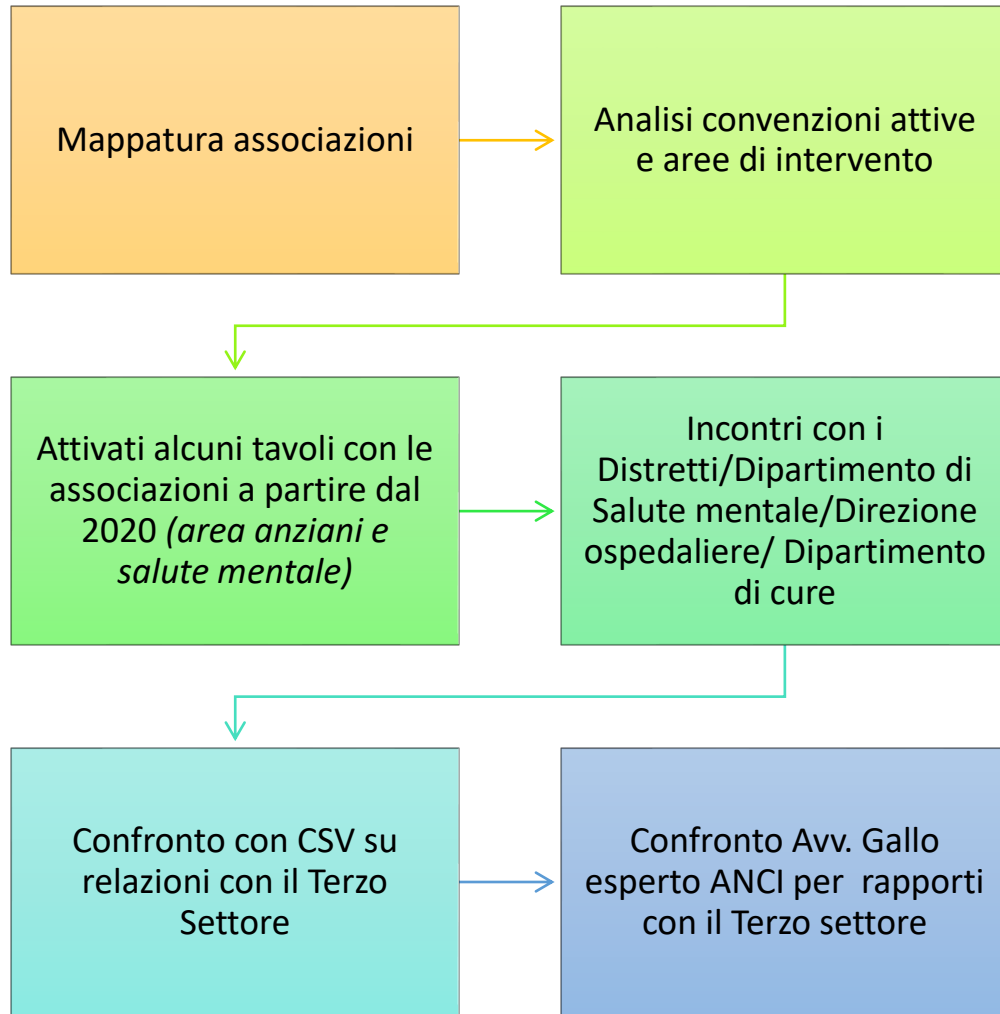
Mappatura associazioni

Analisi convenzioni attive e aree di intervento

Attivati alcuni tavoli con le associazioni a partire dal 2020 *(area anziani e salute mentale)*

Incontri con i Distretti/Dipartimento di Salute mentale/Direzione ospedaliere/ Dipartimento di cure

Confronto con CSV su relazioni con il Terzo Settore

Confronto Avv. Gallo esperto ANCI per rapporti con il Terzo settore